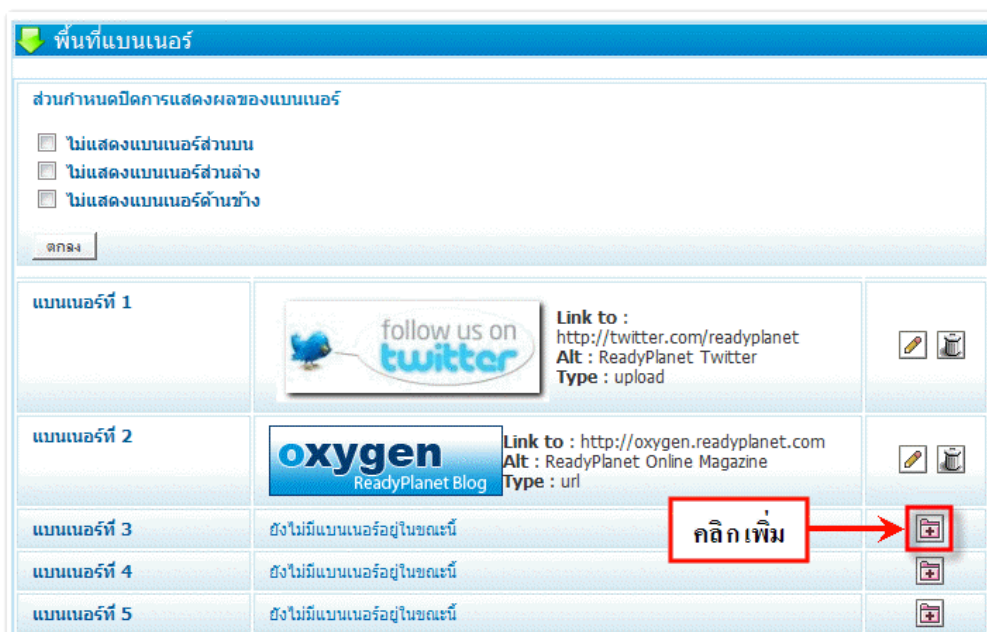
พื้นที่แบนเนอร์

ส่วนกำหนดปิดการแสดงผลของแบนเนอร์

ไม่แสดงแบนเนอร์ส่วนบน
ไม่แสดงแบนเนอร์ส่วนล่าง
ไม่แสดงแบนเนอร์ด้านข้าง

ตกลง

| | | |
|---|---|---|
| แบนเนอร์ที่ 1 | follow us on twitter **Link to :** http://twitter.com/readyplanet **Alt :** ReadyPlanet Twitter **Type :** upload | |
| แบนเนอร์ที่ 2 | oxygen ReadyPlanet Blog **Link to :** http://oxygen.readyplanet.com **Alt :** ReadyPlanet Online Magazine **Type :** url | |
| แบนเนอร์ที่ 3 | ยังไม่มีแบนเนอร์อยู่ในขณะนี้ | คลิกเพิ่ม |
| แบนเนอร์ที่ 4 | ยังไม่มีแบนเนอร์อยู่ในขณะนี้ | |
| แบนเนอร์ที่ 5 | ยังไม่มีแบนเนอร์อยู่ในขณะนี้ | |